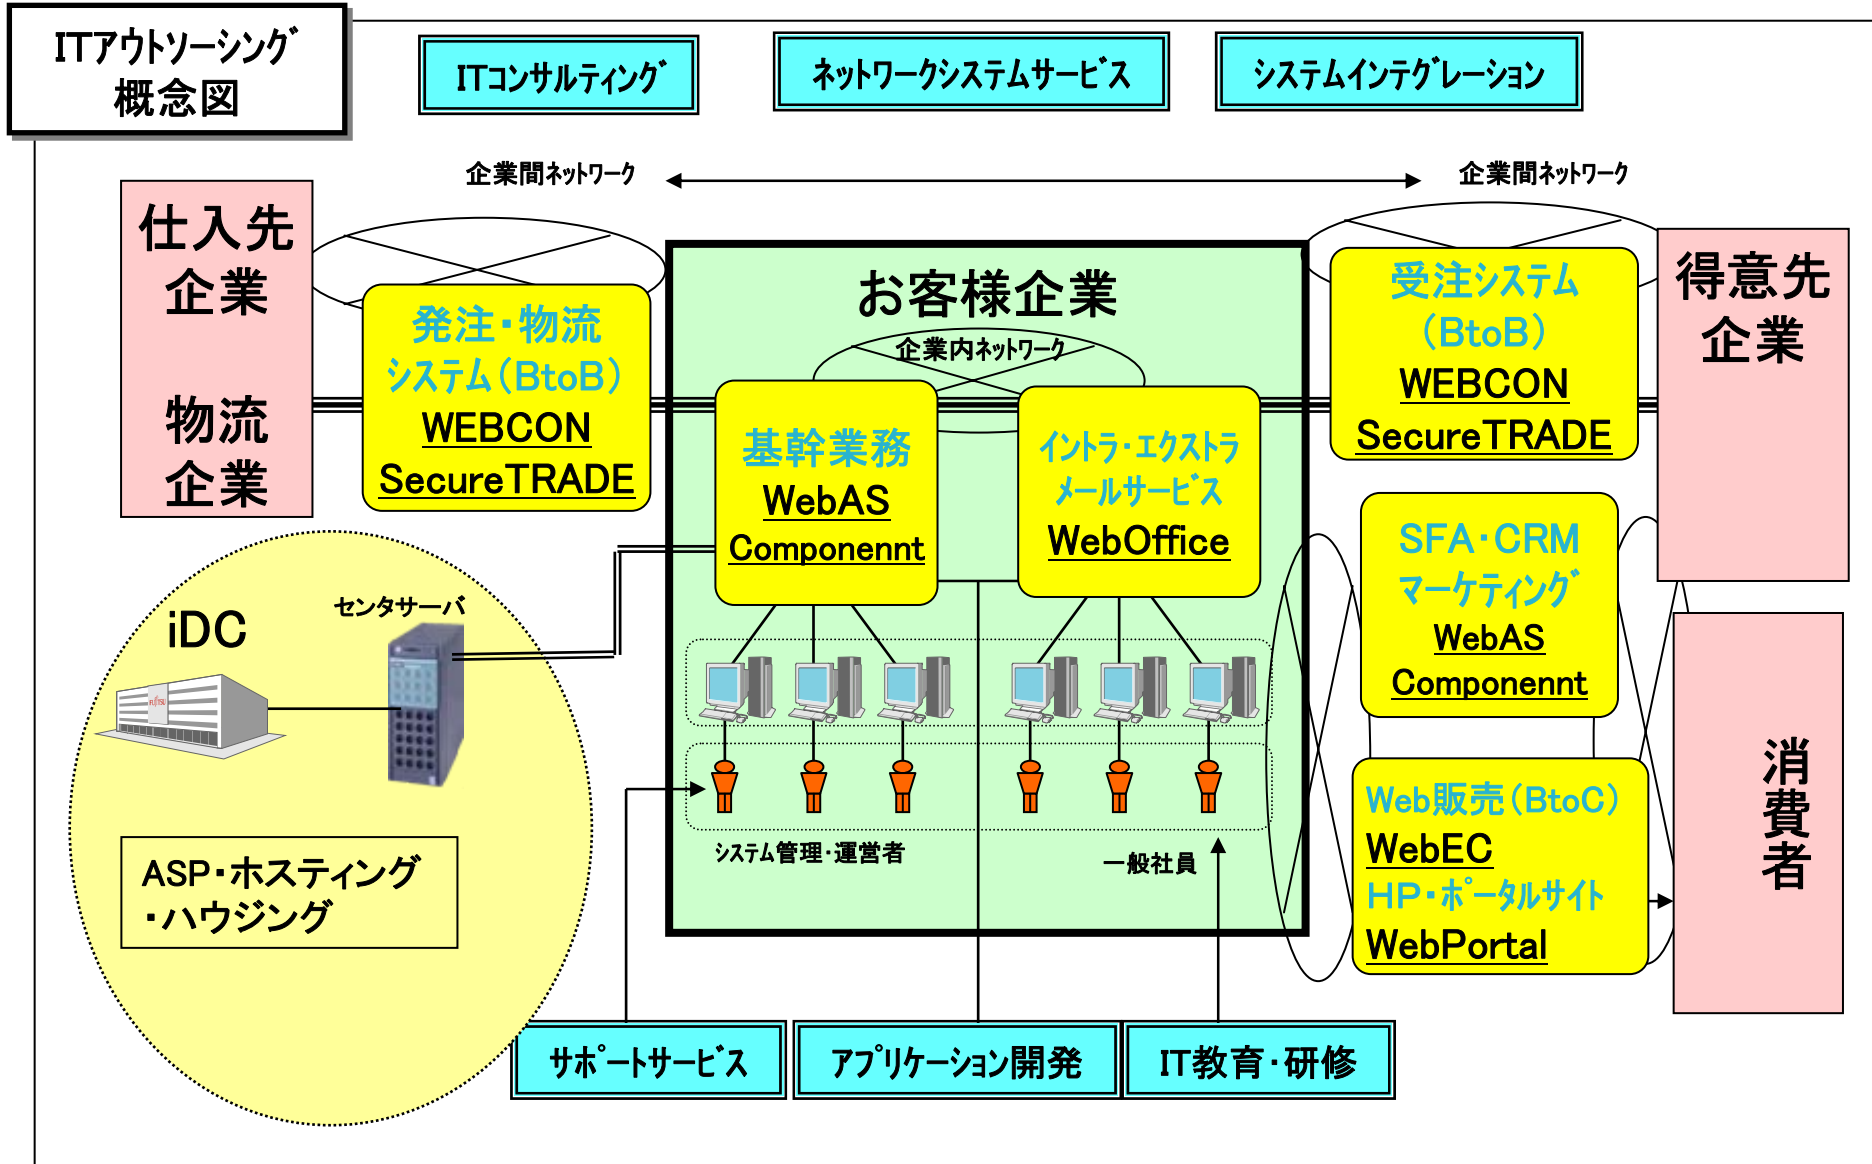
ITアウトソーシング
概念図

ITコンサルティング

ネットワークシステムサービス

システムインテグレーション

企業間ネットワーク

企業間ネットワーク

仕入先
企業

物流
企業

発注・物流
システム(BtoB)
WEBCON
SecureTRADE

お客様企業

企業内ネットワーク

基幹業務
WebAS
Componennt

イントラ・エクストラ
メールサービス
WebOffice

受注システム
(BtoB)
WEBCON
SecureTRADE

得意先
企業

SFA・CRM
マーケティング
WebAS
Componennt

Web販売(BtoC)
WebEC
HP・ポータルサイト
WebPortal

消費者

iDC

センタサーバ

ASP・ホスティング
・ハウジング

システム管理・運営者

一般社員

サポートサービス

アプリケーション開発

IT教育・研修